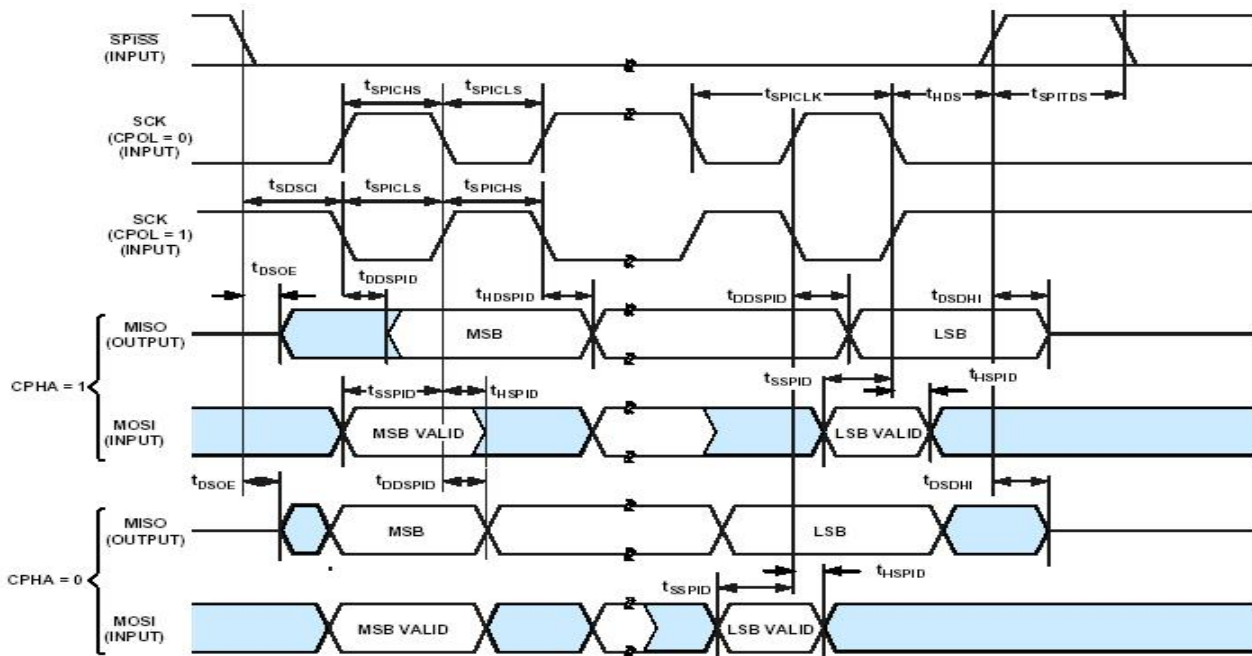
$\overline{SPISS}$ (INPUT)

SCK (CPOL = 0) (INPUT)

$t_{SPICHS}$ $t_{SPICLS}$ $t_{SPICLK}$ $t_{HDS}$ $t_{SPITDS}$

SCK (CPOL = 1) (INPUT)

$t_{SDSCI}$ $t_{SPICLS}$ $t_{SPICHS}$

$t_{DSOE}$ $t_{DDSPID}$ $t_{HDSPID}$ $t_{DDSPID}$ $t_{DSDHI}$

MISO (OUTPUT) MSB LSB

CPHA = 1

$t_{SSPID}$ $t_{HSPID}$ $t_{SSPID}$ $t_{HSPID}$

MOSI (INPUT) MSB VALID LSB VALID

$t_{DSOE}$ $t_{DDSPID}$ $t_{DSDHI}$

MISO (OUTPUT) MSB LSB

CPHA = 0

$t_{SSPID}$ $t_{HSPID}$

MOSI (INPUT) MSB VALID LSB VALID